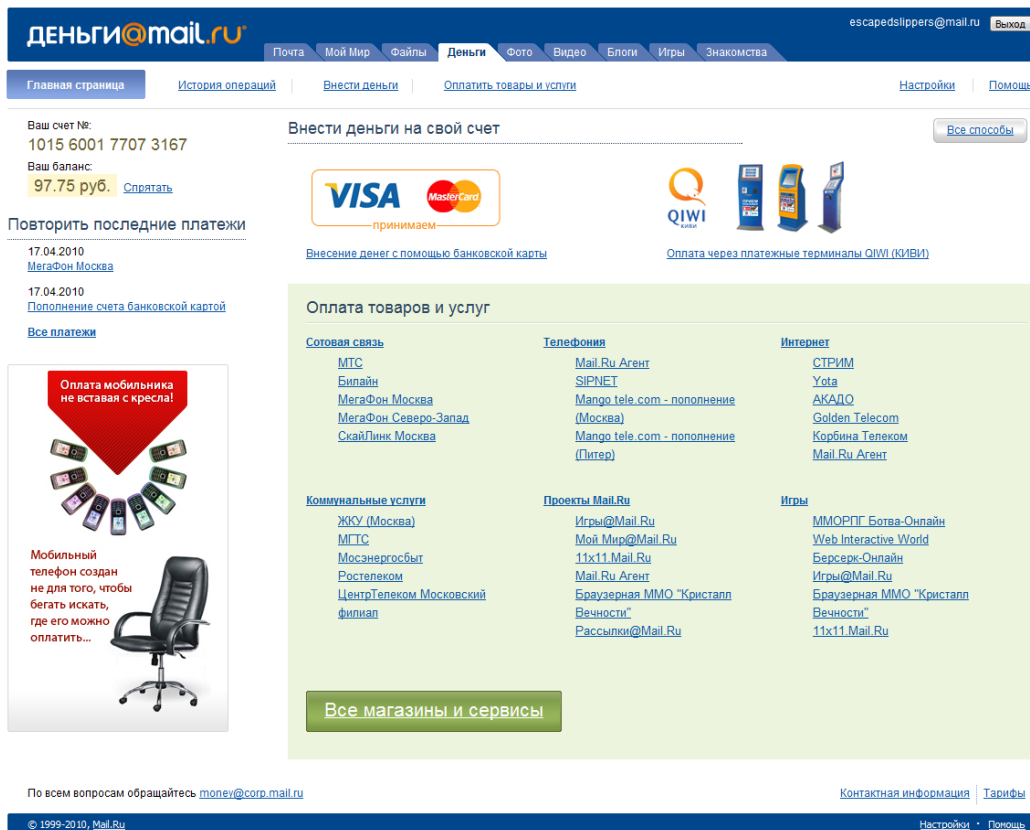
ДЕНЬГИ@mail.ru

escapedslippers@mail.ru Выход

Почта Мой Мир Файлы Деньги Фото Видео Блоги Игры Знакомства

Главная страница | История операций | Внести деньги | Оплатить товары и услуги | Настройки | Помощь

Ваш счет №:
1015 6001 7707 3167
Ваш баланс:
97.75 руб. Спрятать

Повторить последние платежи

17.04.2010
МегаФон Москва

17.04.2010
Пополнение счета банковской картой

Все платежи

Оплата мобильника не вставая с кресла!

Мобильный телефон создан не для того, чтобы бегать искать, где его можно оплатить...

Внести деньги на свой счет

Все способы

VISA MasterCard принимаем

Внесение денег с помощью банковской карты

QIWI киви

Оплата через платежные терминалы QIWI (КИВИ)

Оплата товаров и услуг

Сотовая связь
МТС
Билайн
МегаФон Москва
МегаФон Северо-Запад
СкайЛинк Москва

Телефония
Mail.Ru Агент
SIPNET
Mango tele.com - пополнение (Москва)
Mango tele.com - пополнение (Питер)

Интернет
СТРИМ
Yota
АКАДО
Golden Telecom
Корбина Телеком
Mail.Ru Агент

Коммунальные услуги
ЖКУ (Москва)
МГТС
Мосэнергосбыт
Ростелеком
ЦентрТелеком Московский филиал

Проекты Mail.Ru
Игры@Mail.Ru
Мой Мир@Mail.Ru
11x11.Mail.Ru
Mail.Ru Агент
Браузерная ММО "Кристалл Вечности"
Рассылки@Mail.Ru

Игры
ММОРПГ Ботва-Онлайн
Web Interactive World
Берсерк-Онлайн
Игры@Mail.Ru
Браузерная ММО "Кристалл Вечности"
11x11.Mail.Ru

Все магазины и сервисы

По всем вопросам обращайтесь money@corp.mail.ru

Контактная информация | Тарифы

© 1999-2010, Mail.Ru

Настройки · Помощь